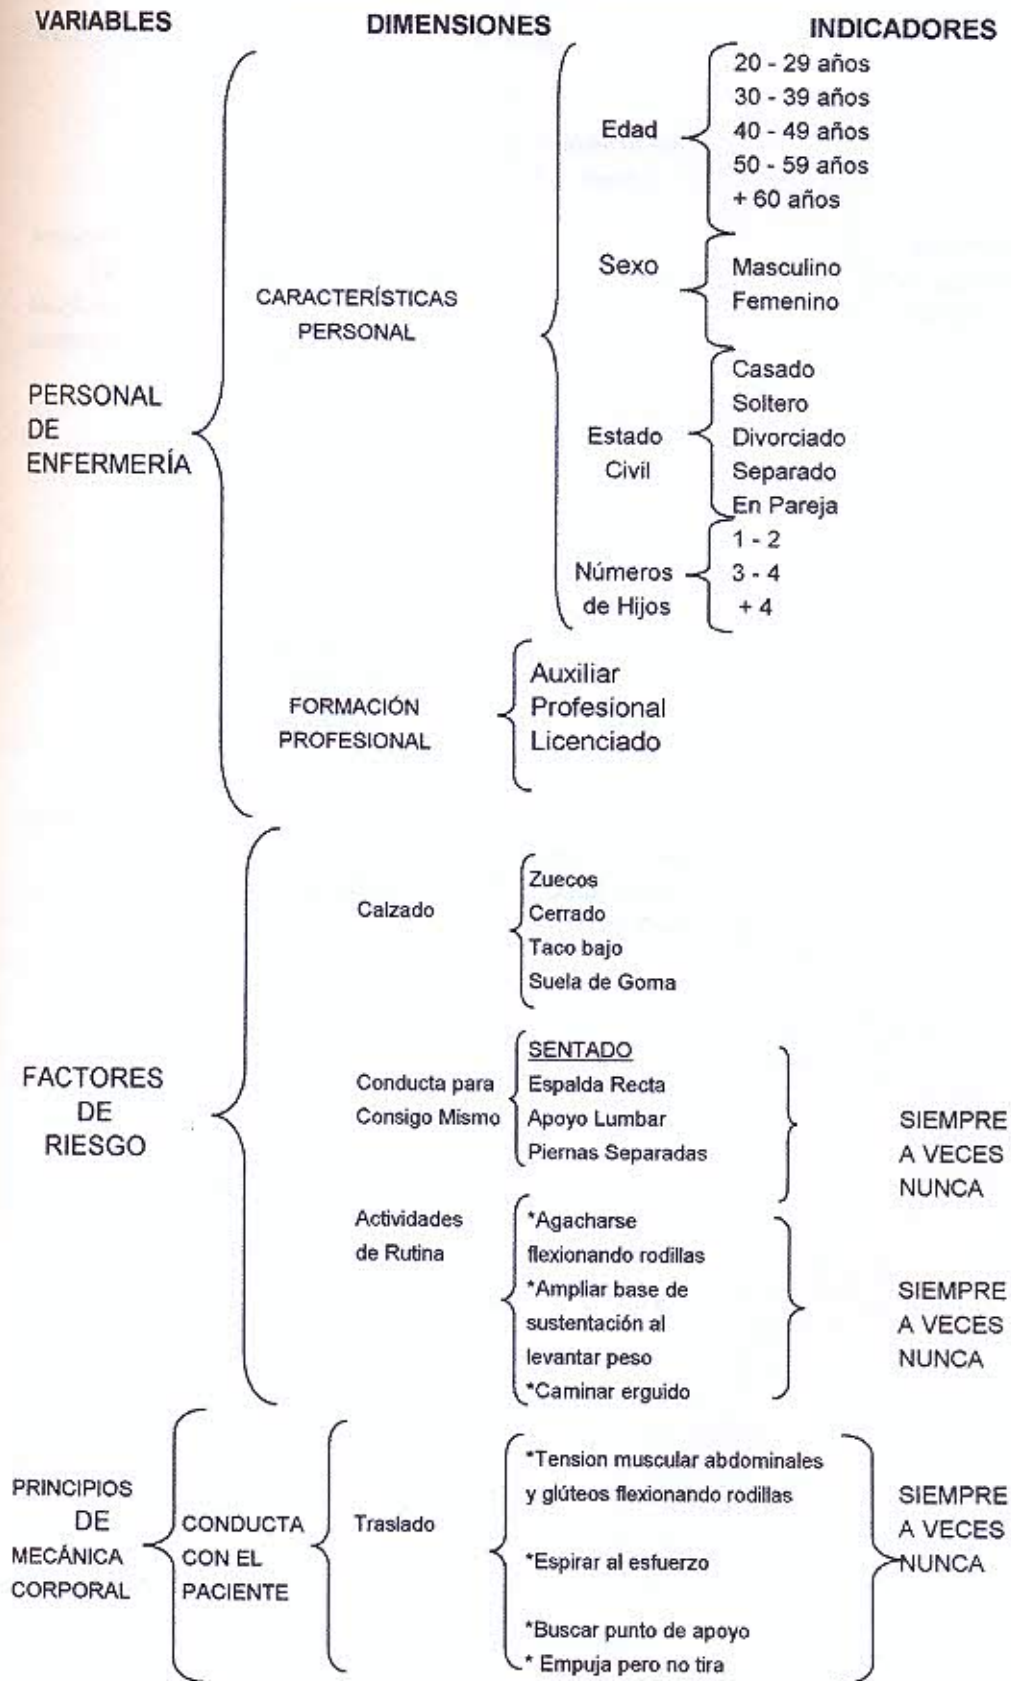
VARIABLES

DIMENSIONES

INDICADORES

PERSONAL DE ENFERMERÍA

CARACTERÍSTICAS PERSONAL

Edad

20 - 29 años
30 - 39 años
40 - 49 años
50 - 59 años
+ 60 años

Sexo

Masculino
Femenino

Estado Civil

Casado
Soltero
Divorciado
Separado
En Pareja

Números de Hijos

1 - 2
3 - 4
+ 4

FORMACIÓN PROFESIONAL

Auxiliar
Profesional
Licenciado

FACTORES DE RIESGO

Calzado

Zuecos
Cerrado
Taco bajo
Suela de Goma

Conducta para Consigo Mismo

SENTADO
Espalda Recta
Apoyo Lumbar
Piernas Separadas

SIEMPRE
A VECES
NUNCA

Actividades de Rutina

*Agacharse flexionando rodillas
*Ampliar base de sustentación al levantar peso
*Caminar erguido

SIEMPRE
A VECES
NUNCA

PRINCIPIOS DE MECÁNICA CORPORAL

CONDUCTA CON EL PACIENTE

Traslado

*Tension muscular abdominales y glúteos flexionando rodillas

*Espirar al esfuerzo

*Buscar punto de apoyo
* Empuja pero no tira

SIEMPRE
A VECES
NUNCA